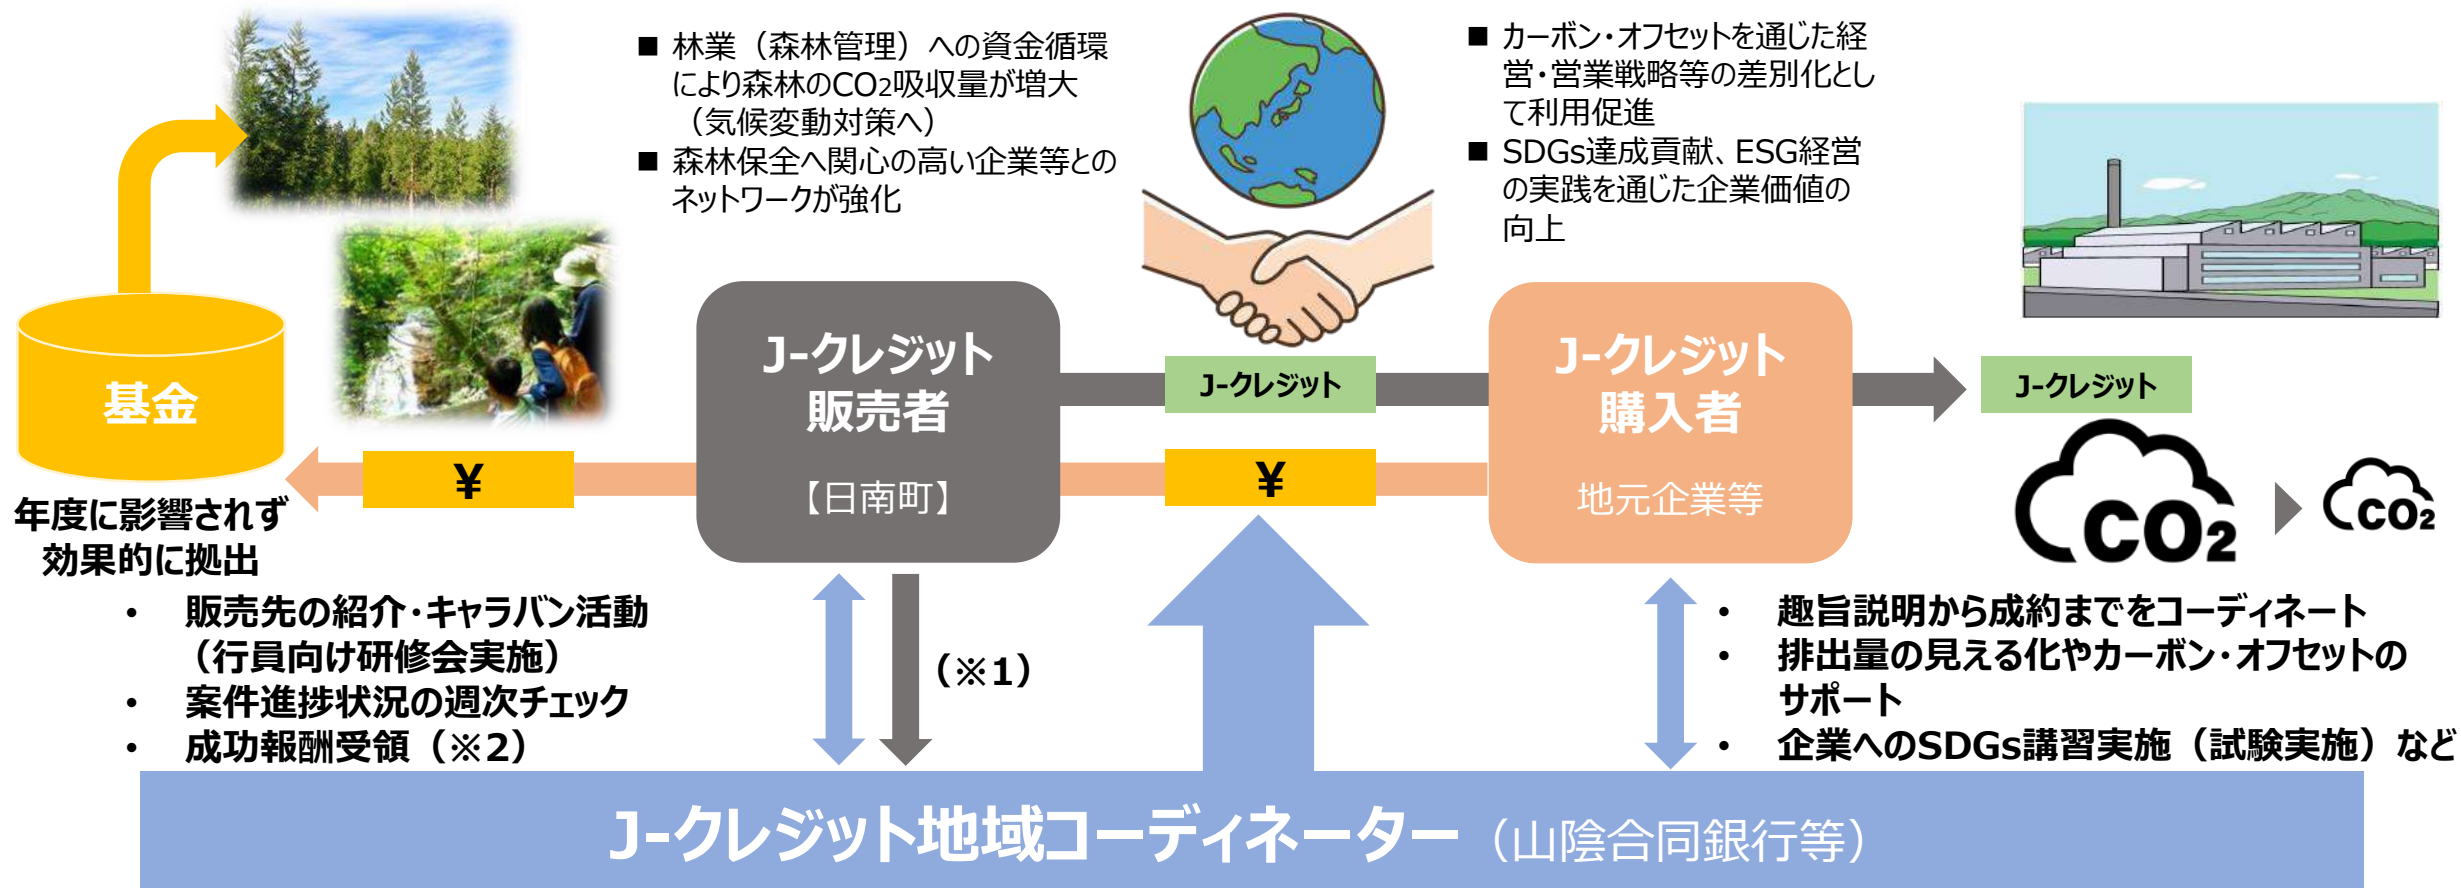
■ 林業（森林管理）への資金循環により森林の$CO_2$吸収量が増大（気候変動対策へ）
■ 森林保全へ関心の高い企業等とのネットワークが強化

■ カーボン・オフセットを通じた経営・営業戦略等の差別化として利用促進
■ SDGs達成貢献、ESG経営の実践を通じた企業価値の向上

基金

年度に影響されず効果的に拠出

¥

J-クレジット販売者
【日南町】

J-クレジット

¥

J-クレジット購入者
地元企業等

J-クレジット

$CO_2$ $CO_2$

• 販売先の紹介・キャラバン活動（行員向け研修会実施）
• 案件進捗状況の週次チェック
• 成功報酬受領（※2）

（※1）

• 趣旨説明から成約までをコーディネート
• 排出量の見える化やカーボン・オフセットのサポート
• 企業へのSDGs講習実施（試験実施）など

J-クレジット地域コーディネーター（山陰合同銀行等）